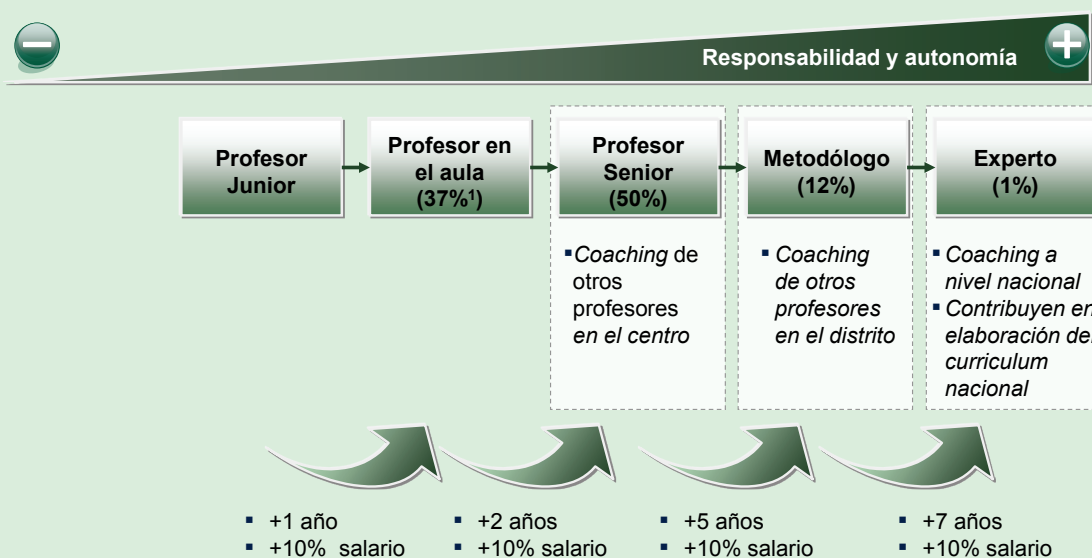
Responsabilidad y autonomía

Profesor Junior

Profesor en el aula (37%¹)

Profesor Senior (50%)

Metodólogo (12%)

Experto (1%)

- *Coaching* de otros profesores *en el centro*

- *Coaching de otros profesores en el distrito*

- *Coaching a nivel nacional*
- *Contribuyen en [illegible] elaboración de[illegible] curriculum nacional*

- +1 año
- +10% salario

- +2 años
- +10% salario

- +5 años
- +10% salario

- +7 años
- +10% salario